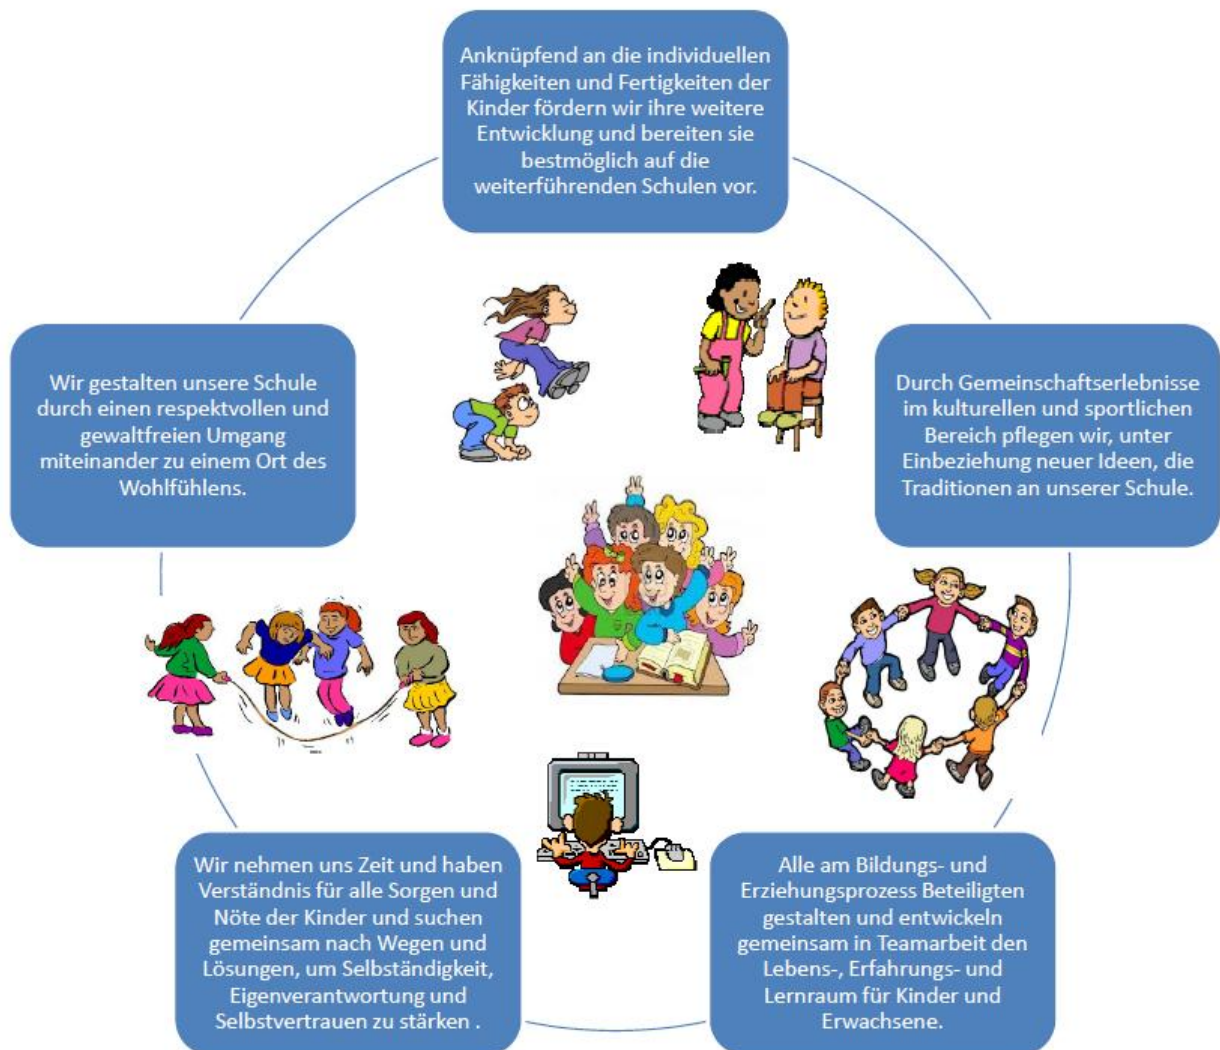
Anknüpfend an die individuellen Fähigkeiten und Fertigkeiten der Kinder fördern wir ihre weitere Entwicklung und bereiten sie bestmöglich auf die weiterführenden Schulen vor.

Wir gestalten unsere Schule durch einen respektvollen und gewaltfreien Umgang miteinander zu einem Ort des Wohlfühlens.

Durch Gemeinschaftserlebnisse im kulturellen und sportlichen Bereich pflegen wir, unter Einbeziehung neuer Ideen, die Traditionen an unserer Schule.

Wir nehmen uns Zeit und haben Verständnis für alle Sorgen und Nöte der Kinder und suchen gemeinsam nach Wegen und Lösungen, um Selbständigkeit, Eigenverantwortung und Selbstvertrauen zu stärken .

Alle am Bildungs- und Erziehungsprozess Beteiligten gestalten und entwickeln gemeinsam in Teamarbeit den Lebens-, Erfahrungs- und Lernraum für Kinder und Erwachsene.